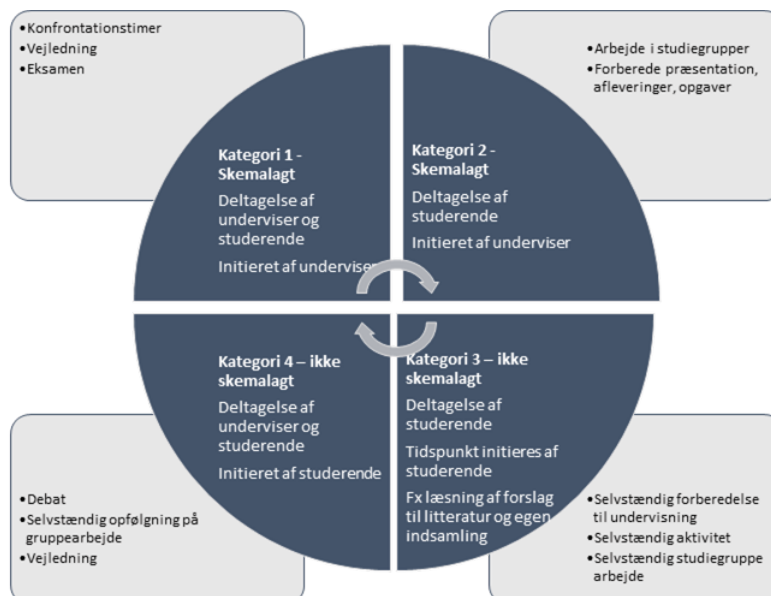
•Konfrontationstimer
•Vejledning
•Eksamen

•Arbejde i studiegrupper
•Forberede præsentation, afleveringer, opgaver

Kategori 1 - Skemalagt

Deltagelse af underviser og studerende

Initieret af underviser

Kategori 2 - Skemalagt

Deltagelse af studerende

Initieret af underviser

Kategori 4 – ikke skemalagt

Deltagelse af underviser og studerende

Initieret af studerende

Kategori 3 – ikke skemalagt

Deltagelse af studerende

Tidspunkt initieres af studerende

Fx læsning af forslag til litteratur og egen indsamling

•Debat
•Selvstændig opfølgning på gruppearbejde
•Vejledning

•Selvstændig forberedelse til undervisning
•Selvstændig aktivitet
•Selvstændig studiegruppe arbejde